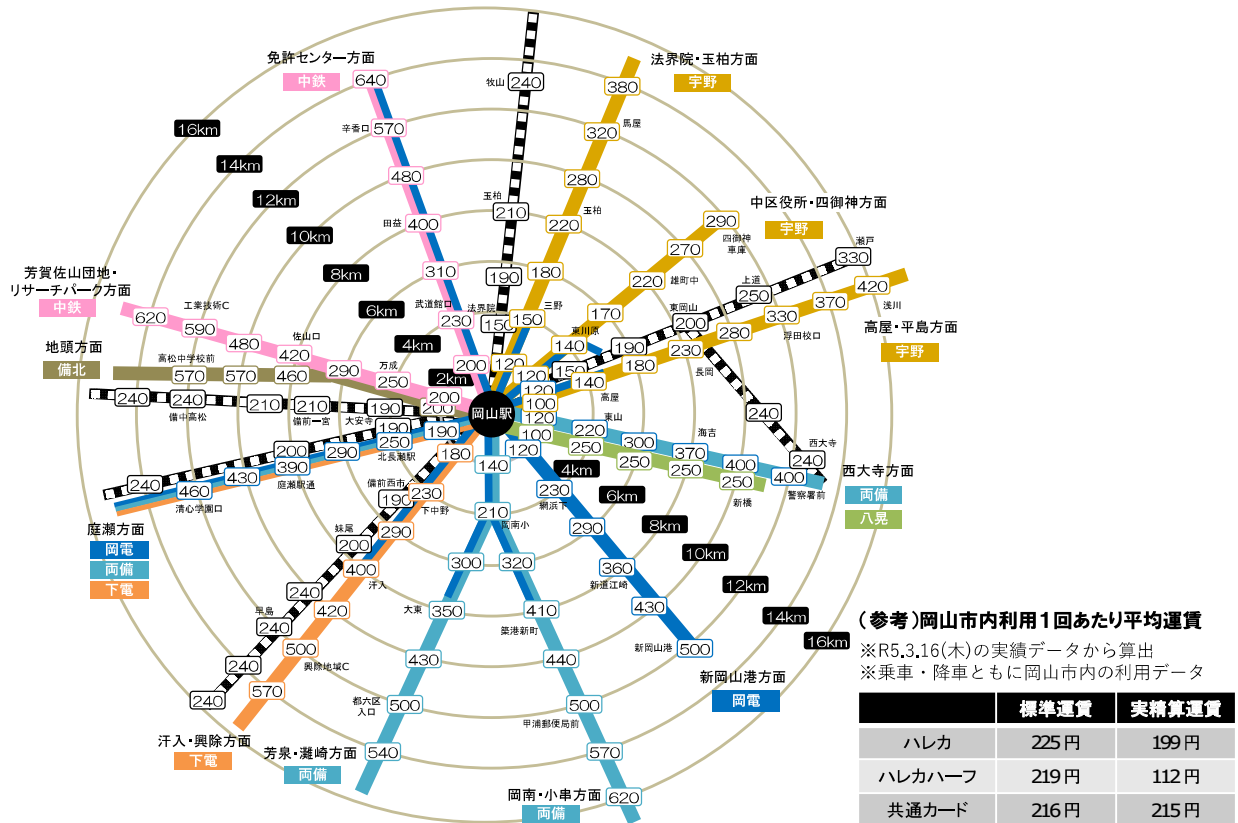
免許センター方面
中鉄
640
辛香口
570
480
田益
400
310
武道館口
230
200

牧山
240
玉柏
210
190
法界院
150
120

法界院・玉柏方面
宇野
380
馬屋
320
280
玉柏
220
180
三野
150
120

中区役所・四御神方面
宇野
290
四御神車庫
270
雄町中
220
170
東川原
140
120

瀬戸
330
上道
250
東岡山
200
190
150

420
浅川
370
330
芳田校口
280
230
180
140
120
高屋・平島方面
宇野
長岡
240
西大寺
240
高屋

16km
14km
12km
10km
8km
6km
4km
2km

芳賀佐山団地・リサーチパーク方面
中鉄
620
工業技術C
590
480
佐山口
420
290
万成
250
200

地頭方面
備北
高松中学校前
570
570
460

240
240
備中高松
210
210
備前一宮
190
大安寺
200

岡山駅

120
100
100
東山
220
250
300
海吉
370
250
250
400
250
新橋
400
警察署前
西大寺方面
両備
八晃

240
200
390
庭瀬駅通
290
250
北長瀬駅
190
190
460
清心学園口
430

庭瀬方面
岡電
両備
下電

180
備前西市
190
230
下中野
290
妹尾
200
400
汗入
240
早島
240
420
240
500
興除地域C
240
570

汗入・興除方面
下電

140
210
若葉南小
300
大東
350
430
都六区入口
500
540
芳泉・灘崎方面
両備

320
410
築港新町
440
500
甲浦郵便局前
570
620
岡南・小串方面
両備

120
230
網浜下
290
360
新道江崎
430
新岡山港
500
新岡山港方面
岡電

4km
6km
8km
10km
12km
14km
16km

（参考）岡山市内利用１回あたり平均運賃
※R5.3.16(木)の実績データから算出
※乗車・降車ともに岡山市内の利用データ

| | 標準運賃 | 実精算運賃 |
|---|---|---|
| ハレカ | 225円 | 199円 |
| ハレカハーフ | 219円 | 112円 |
| 共通カード | 216円 | 215円 |